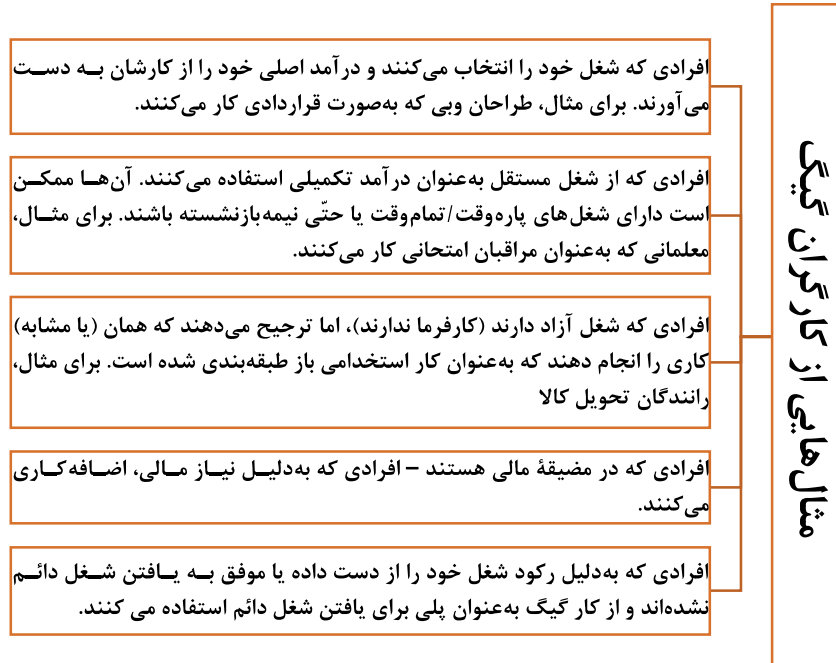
مثال‌هایی از کارگران گیگ

افرادی که شغل خود را انتخاب می‌کنند و درآمد اصلی خود را از کارشان به دست می‌آورند. برای مثال، طراحان وبی که به‌صورت قراردادی کار می‌کنند.

افرادی که از شغل مستقل به‌عنوان درآمد تکمیلی استفاده می‌کنند. آن‌ها ممکن است دارای شغل‌های پاره‌وقت/تمام‌وقت یا حتّی نیمه‌بازنشسته باشند. برای مثال، معلمانی که به‌عنوان مراقبان امتحانی کار می‌کنند.

افرادی که شغل آزاد دارند (کارفرما ندارند)، اما ترجیح می‌دهند که همان (یا مشابه) کاری را انجام دهند که به‌عنوان کار استخدامی باز طبقه‌بندی شده است. برای مثال، رانندگان تحویل کالا

افرادی که در مضیقۀ مالی هستند – افرادی که به‌دلیل نیاز مالی، اضافه‌کاری می‌کنند.

افرادی که به‌دلیل رکود شغل خود را از دست داده یا موفق به یافتن شغل دائم نشده‌اند و از کار گیگ به‌عنوان پلی برای یافتن شغل دائم استفاده می کنند.